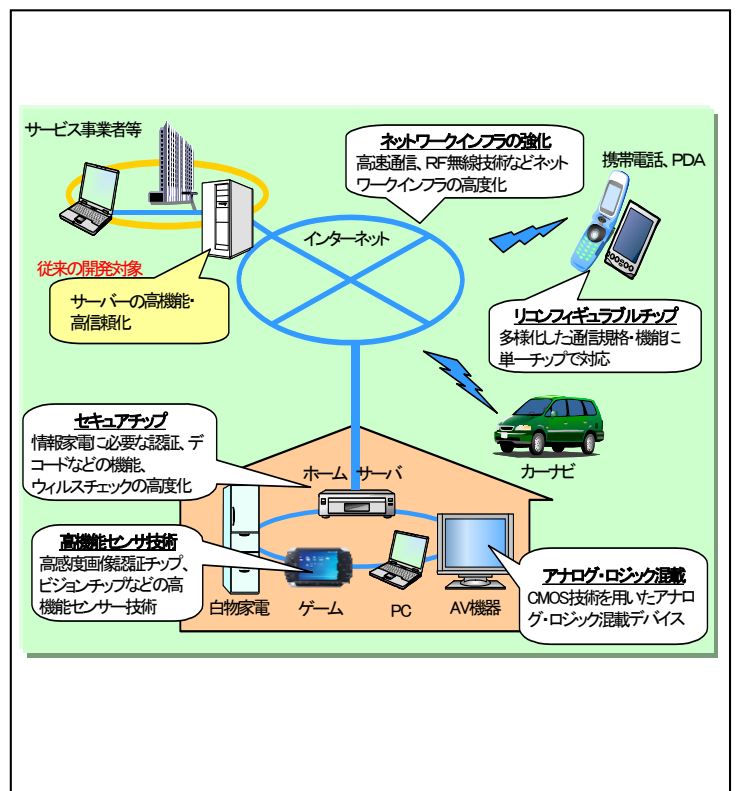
サービス事業者等

ネットワークインフラの強化
高速通信、RF無線技術などネットワークインフラの高度化

携帯電話、PDA

インターネット

従来の開発対象

サーバーの高機能・高信頼化

リコンフィギュラブルチップ
多様化した通信規格・機能に単一チップで対応

セキュアチップ
情報家電に必要な認証、デコードなどの機能、ウィルスチェックの高度化

カーナビ

ホーム サーバ

高機能センサ技術
高感度画像認証チップ、ビジョンチップなどの高機能センサー技術

白物家電

ゲーム

PC

AV機器

アナログ・ロジック混載
CMOS技術を用いたアナログ・ロジック混載デバイス